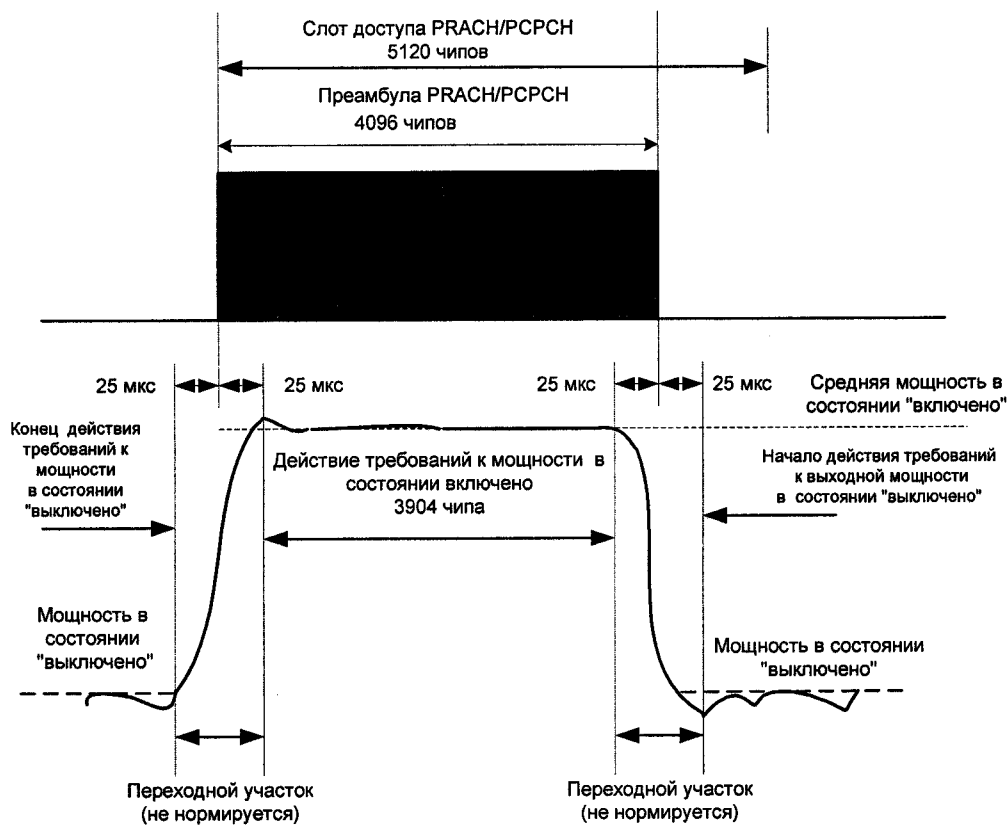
Слот доступа PRACH/PCPCH
5120 чипов

Преамбула PRACH/PCPCH
4096 чипов

25 мкс

25 мкс

25 мкс

25 мкс

Средняя мощность в состоянии "включено"

Конец действия требований к мощности в состоянии "выключено"

Действие требований к мощности в состоянии включено
3904 чипа

Начало действия требований к выходной мощности в состоянии "выключено"

Мощность в состоянии "выключено"

Мощность в состоянии "выключено"

Переходной участок (не нормируется)

Переходной участок (не нормируется)